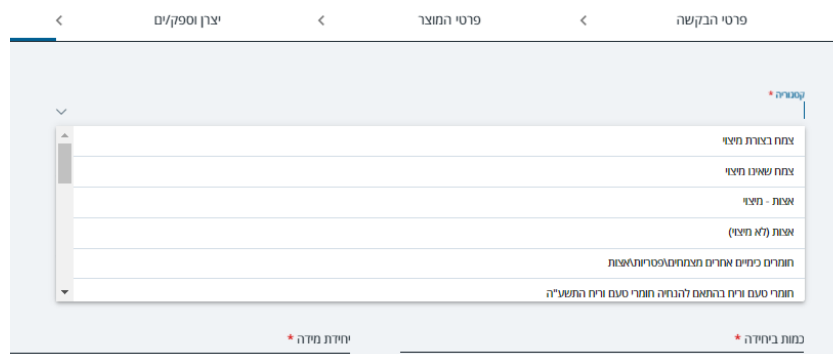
פרטי הבקשה
פרטי המוצר
יצרן וספק/ים

קטגוריה *

צמח בצורת מיצוי
צמח שאינו מיצוי
אצות - מיצוי
אצות (לא מיצוי)
חומרים כימיים אחרים מצמחים\פטריות\אצות
חומרי טעם וריח בהתאם להנחיה חומרי טעם וריח התשע"ה

כמות ביחידה *
יחידת מידה *